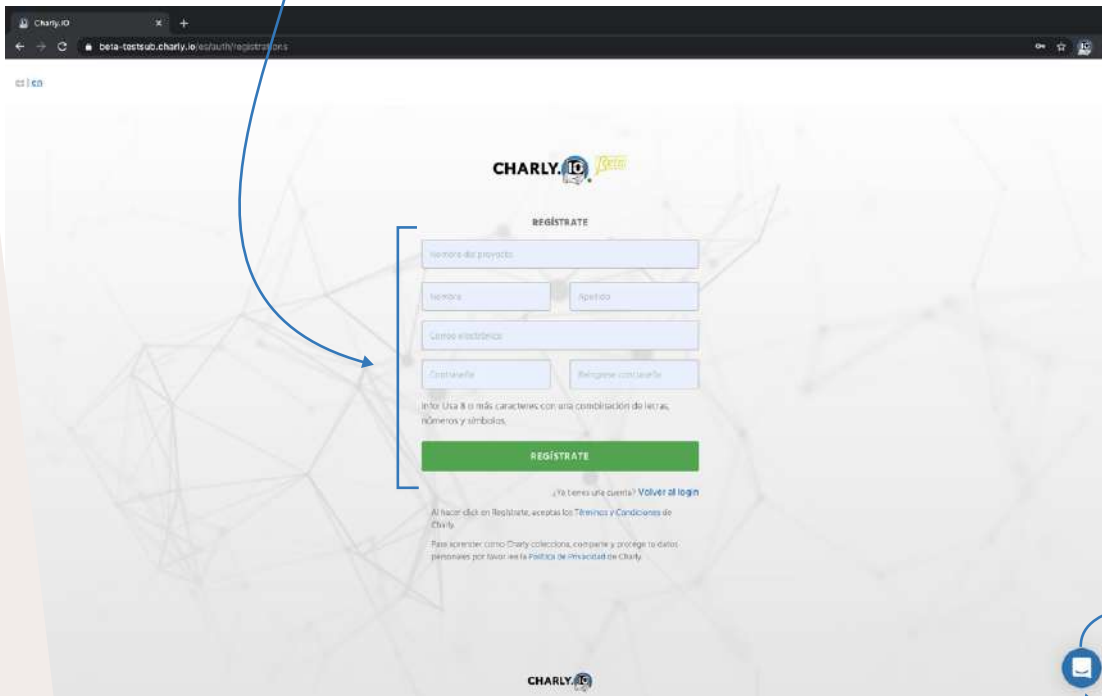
Charly.IO
beta-testsub.charly.io/es/auth/registrations

es | en

CHARLY.IO Beta

REGÍSTRATE

Nombre del proyecto

Nombre

Apellido

Correo electrónico

Contraseña

Reingrese contraseña

Info: Usa 8 o más caracteres con una combinación de letras, números y símbolos.

REGÍSTRATE

¿Ya tienes una cuenta? Volver al login

Al hacer click en Regístrate, aceptas los Términos y Condiciones de Charly.

Para aprender como Charly colecciona, comparte y protege tu datos personales por favor lee la Política de Privacidad de Charly.

CHARLY.IO